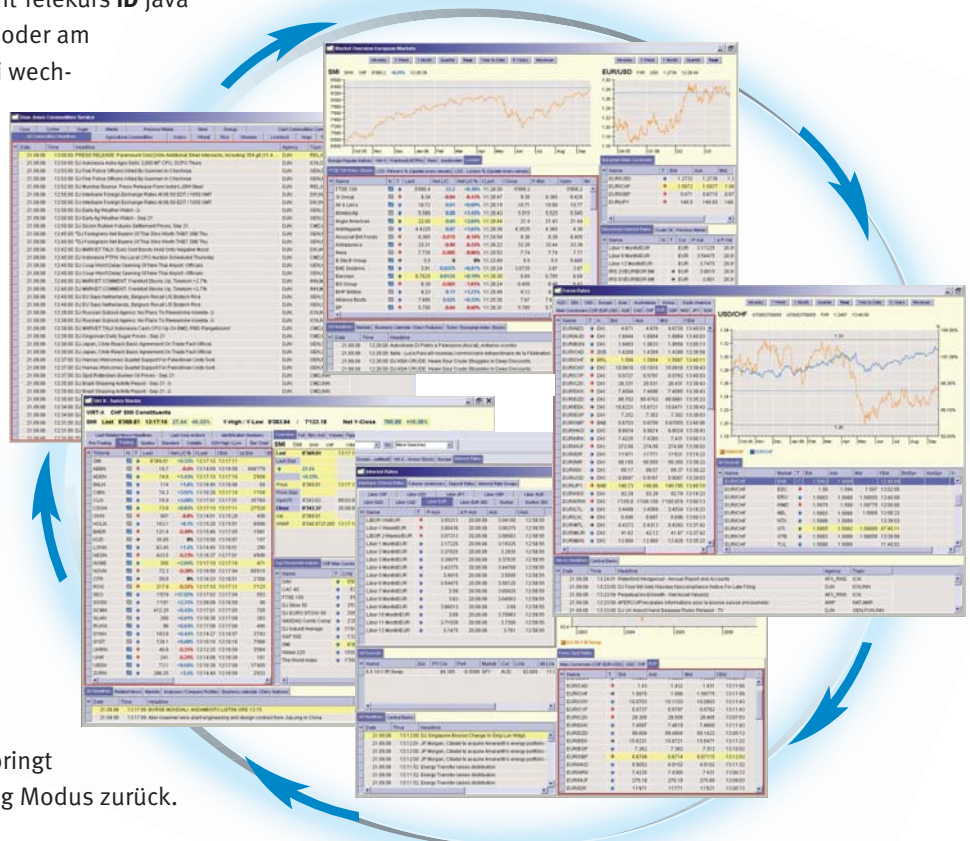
it Telekurs **ID** Java
oder am
wech-

bringt
g Modus zurück.

Dow Jones Commodities Service

Market Overview European Markets

SMI

EUR/USD

Swiss Stocks

SMI Last 8'369.81

Interest Rates

USD/CHF

Forex Rates